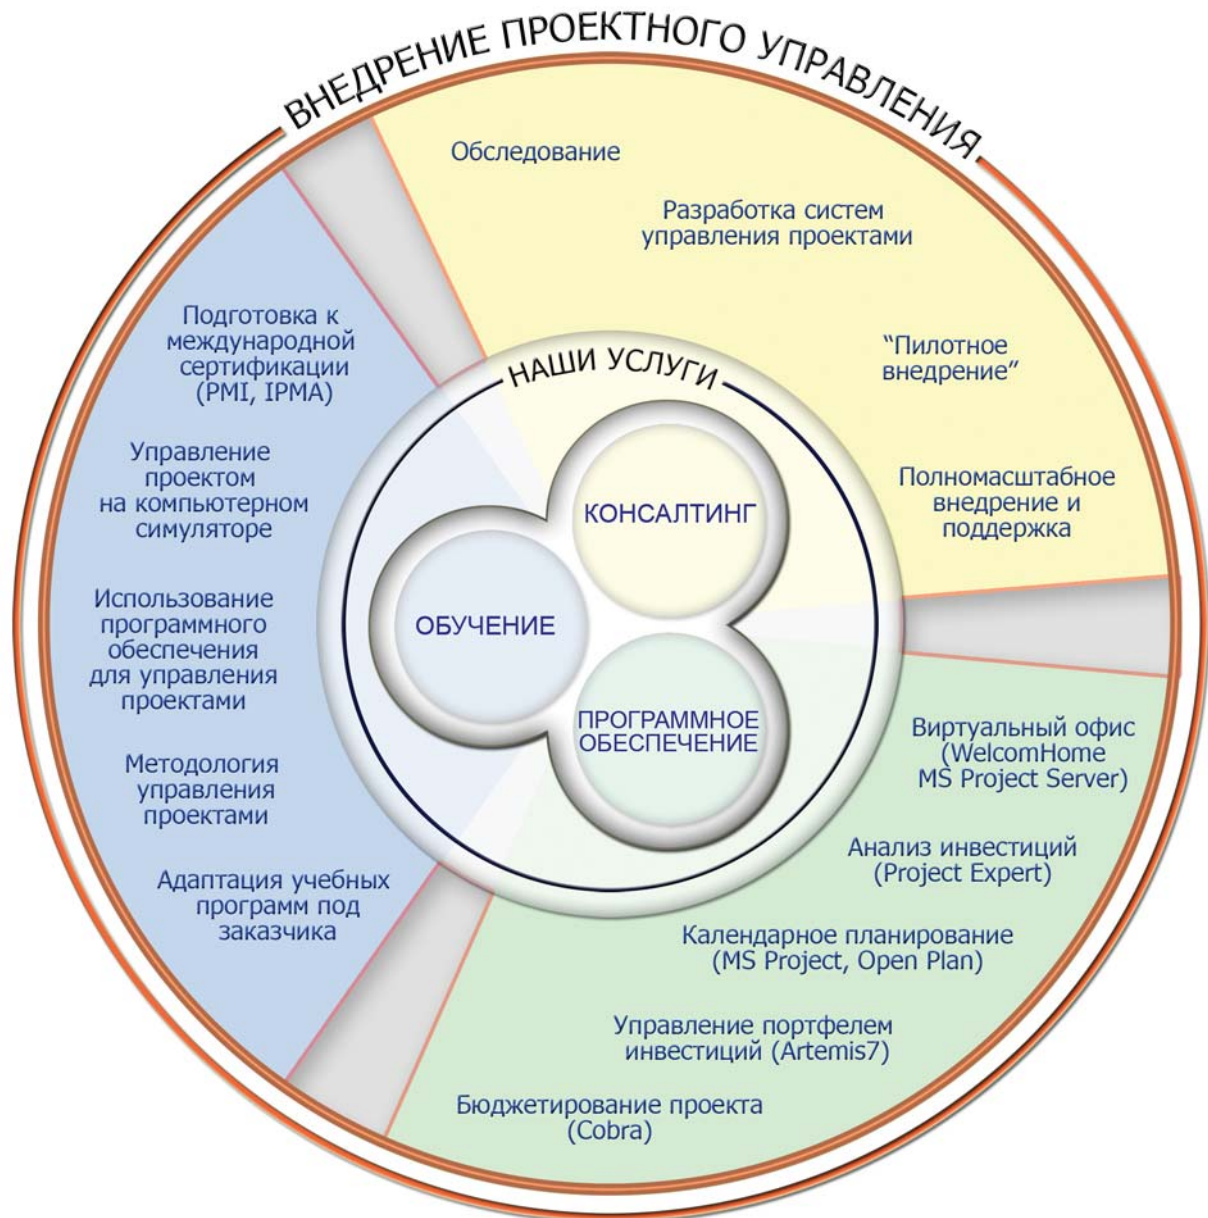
ВНЕДРЕНИЕ ПРОЕКТНОГО УПРАВЛЕНИЯ

Обследование

Разработка систем управления проектами

"Пилотное внедрение"

Полномасштабное внедрение и поддержка

Подготовка к международной сертификации (PMI, IPMA)

Управление проектом на компьютерном симуляторе

Использование программного обеспечения для управления проектами

Методология управления проектами

Адаптация учебных программ под заказчика

НАШИ УСЛУГИ

КОНСАЛТИНГ

ОБУЧЕНИЕ

ПРОГРАММНОЕ ОБЕСПЕЧЕНИЕ

Виртуальный офис (WelcomHome MS Project Server)

Анализ инвестиций (Project Expert)

Календарное планирование (MS Project, Open Plan)

Управление портфелем инвестиций (Artemis7)

Бюджетирование проекта (Cobra)